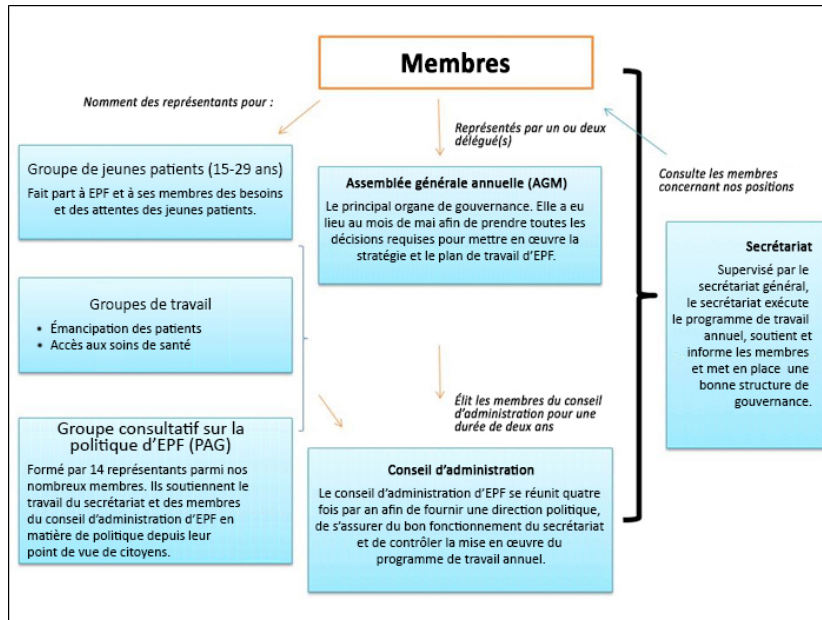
Membres

Nomment des représentants pour :

Représentés par un ou deux délégué(s)

Consulte les membres concernant nos positions

Groupe de jeunes patients (15-29 ans)

Fait part à EPF et à ses membres des besoins et des attentes des jeunes patients.

Assemblée générale annuelle (AGM)

Le principal organe de gouvernance. Elle a eu lieu au mois de mai afin de prendre toutes les décisions requises pour mettre en œuvre la stratégie et le plan de travail d'EPF.

Secrétariat

Supervisé par le secrétariat général, le secrétariat exécute le programme de travail annuel, soutient et informe les membres et met en place une bonne structure de gouvernance.

Groupes de travail

- Émancipation des patients
- Accès aux soins de santé

Élit les membres du conseil d'administration pour une durée de deux ans

Groupe consultatif sur la politique d'EPF (PAG)

Formé par 14 représentants parmi nos nombreux membres. Ils soutiennent le travail du secrétariat et des membres du conseil d'administration d'EPF en matière de politique depuis leur point de vue de citoyens.

Conseil d'administration

Le conseil d'administration d'EPF se réunit quatre fois par an afin de fournir une direction politique, de s'assurer du bon fonctionnement du secrétariat et de contrôler la mise en œuvre du programme de travail annuel.